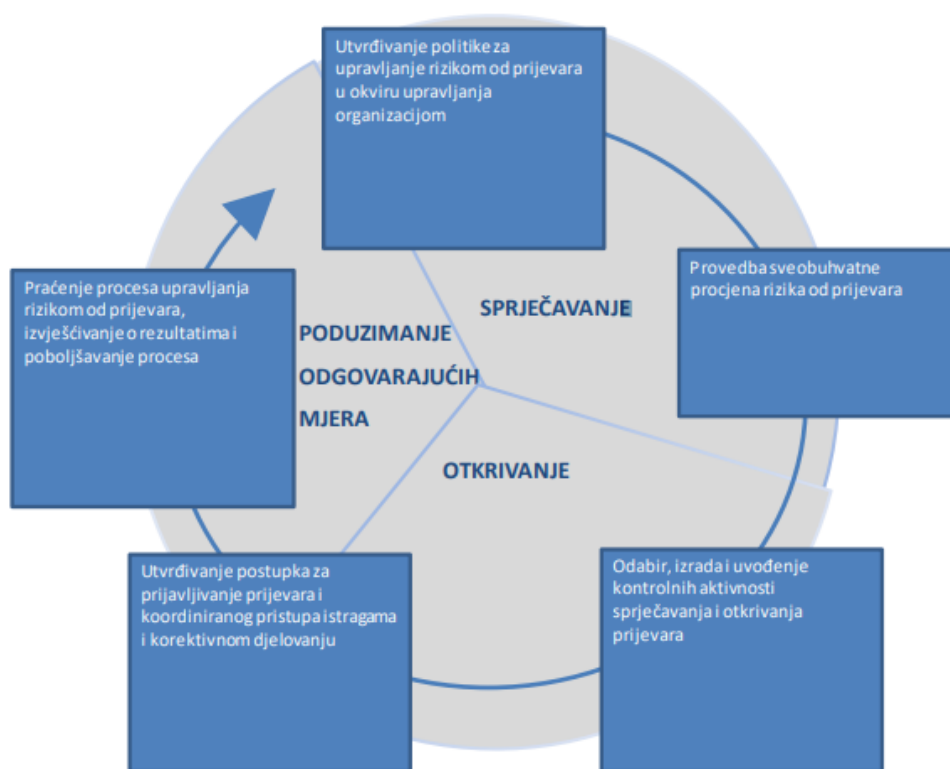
Utvrđivanje politike za upravljanje rizikom od prijevara u okviru upravljanja organizacijom

Provedba sveobuhvatne procjena rizika od prijevara

Odabir, izrada i uvođenje kontrolnih aktivnosti sprječavanja i otkrivanja prijevara

Utvrđivanje postupka za prijavljivanje prijevara i koordiniranog pristupa istragama i korektivnom djelovanju

Praćenje procesa upravljanja rizikom od prijevara, izvješćivanje o rezultatima i poboljšavanje procesa

SPRJEČAVANJE

PODUZIMANJE ODGOVARAJUĆIH MJERA

OTKRIVANJE